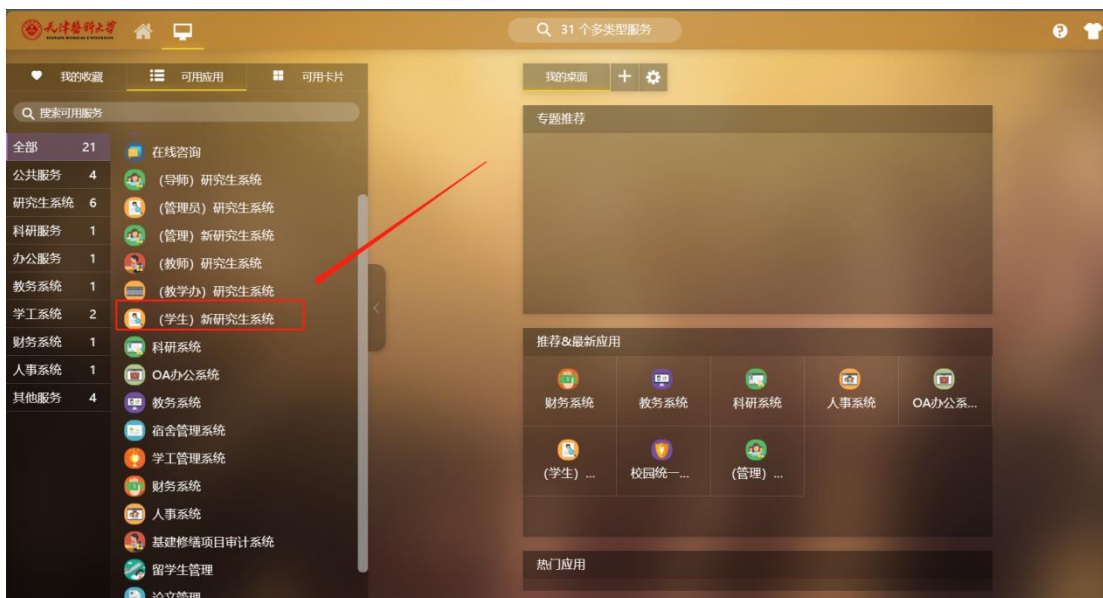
天津医科大学

31 个多类型服务

我的收藏 可用应用 可用卡片

搜索可用服务

| | |
|---|---|
| 全部 | 21 |
| 公共服务 | 4 |
| 研究生系统 | 6 |
| 科研服务 | 1 |
| 办公服务 | 1 |
| 教务系统 | 1 |
| 学工系统 | 2 |
| 财务系统 | 1 |
| 人事系统 | 1 |
| 其他服务 | 4 |

在线咨询
（导师）研究生系统
（管理员）研究生系统
（管理）新研究生系统
（教师）研究生系统
（教学办）研究生系统
（学生）新研究生系统
科研系统
OA办公系统
教务系统
宿舍管理系统
学工管理系统
财务系统
人事系统
基建修缮项目审计系统
留学生管理
论文管理

我的桌面

专题推荐

推荐&最新应用

财务系统 教务系统 科研系统 人事系统 OA办公系...
(学生) ... 校园统一... (管理) ...

热门应用